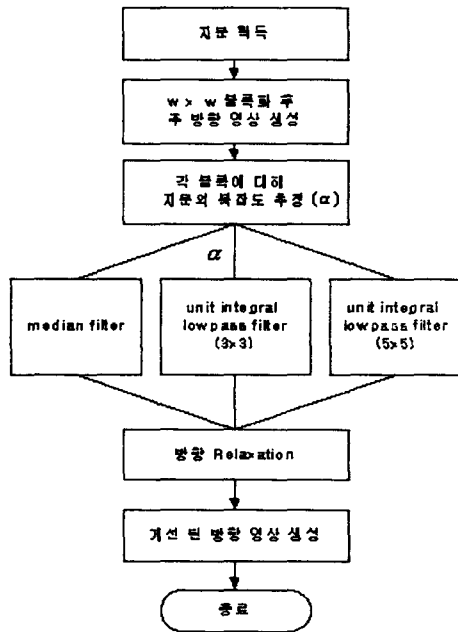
지문 획득

w × w 블록화 후 주 방향 영상 생성

각 블록에 대해 지문의 복잡도 추정 (α)

$\alpha$

median filter

unit integral lowpass filter (3×3)

unit integral lowpass filter (5×5)

방향 Relaxation

개선된 방향 영상 생성

종료